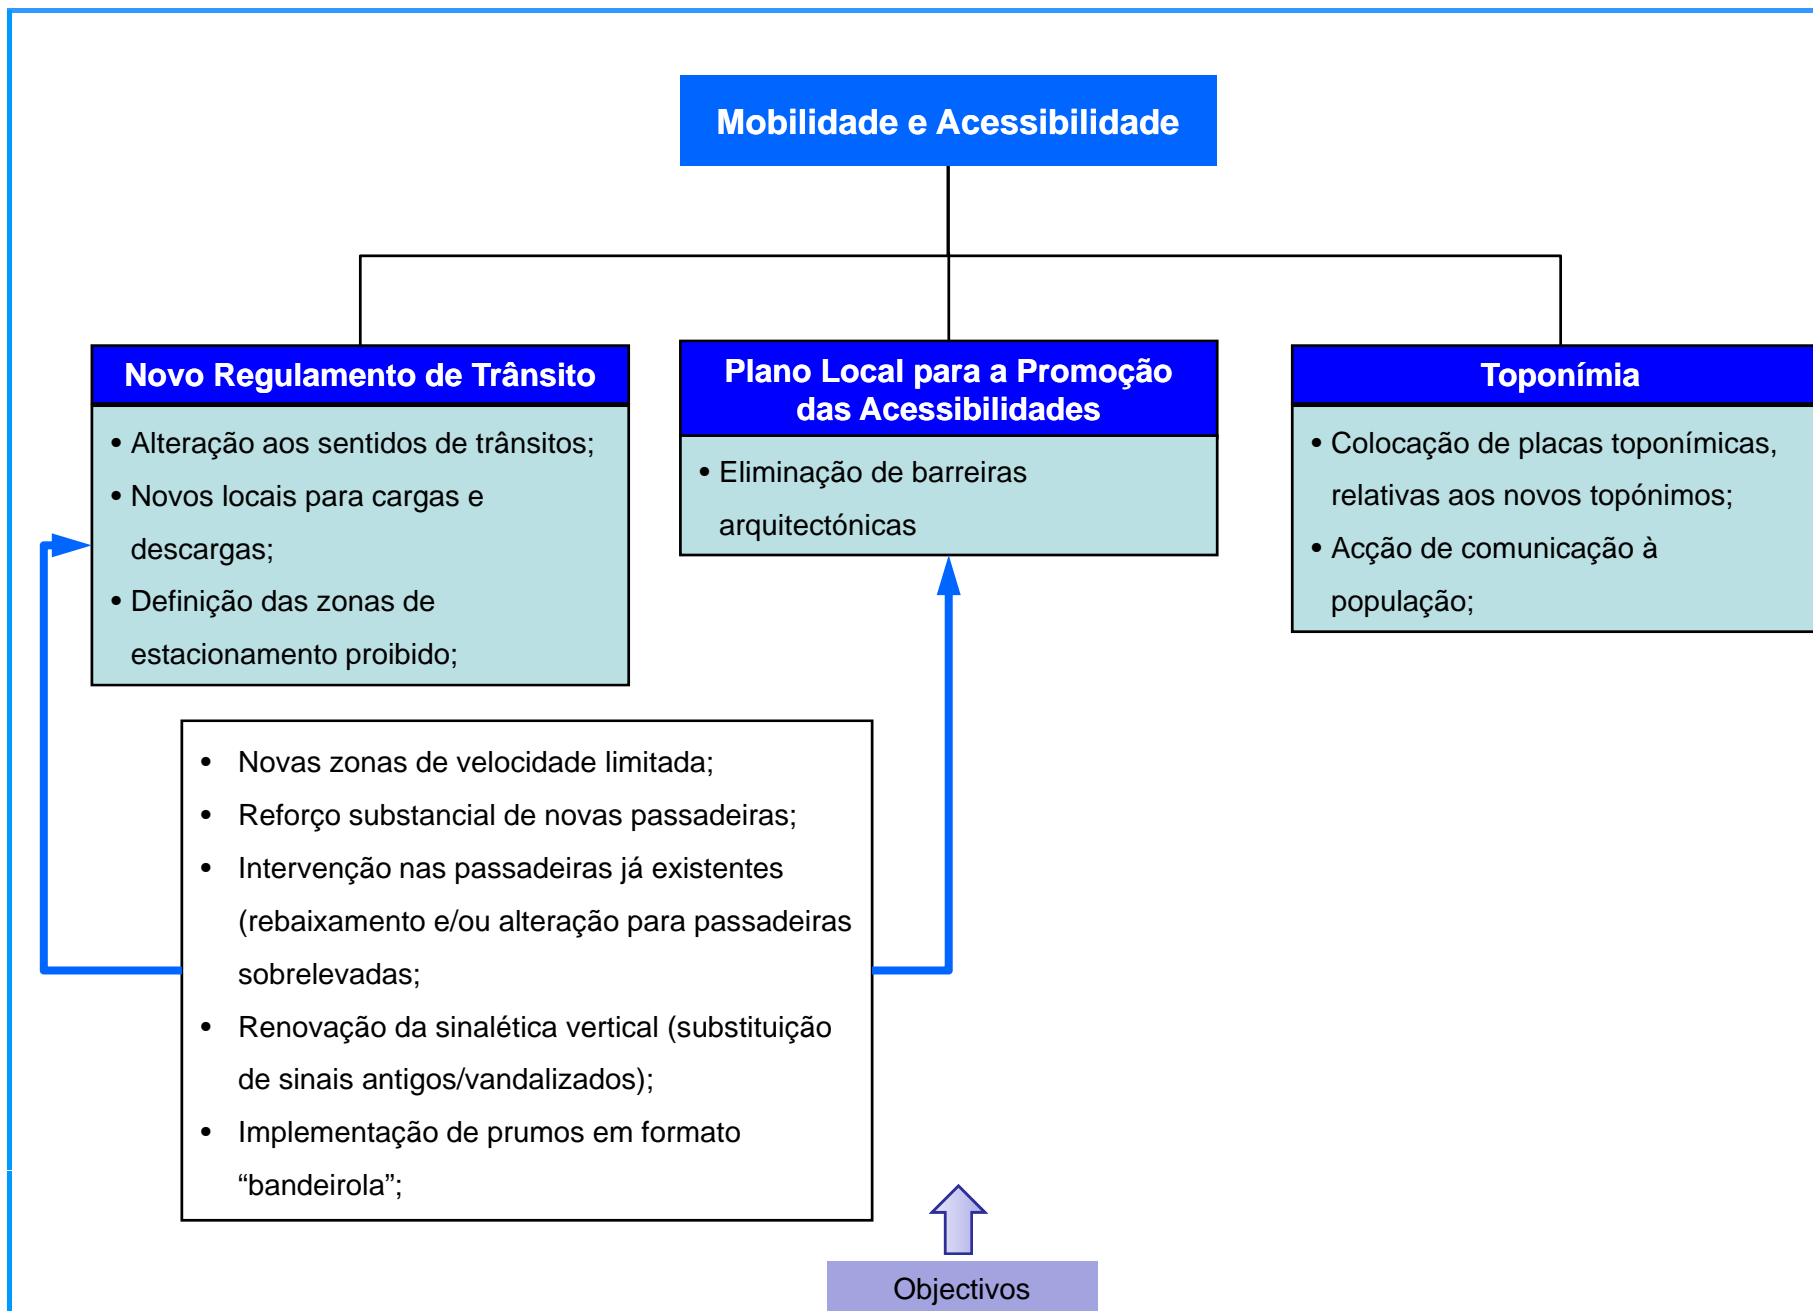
Mobilidade e Acessibilidade

Novo Regulamento de Trânsito

• Alteração aos sentidos de trânsitos;
• Novos locais para cargas e descargas;
• Definição das zonas de estacionamento proibido;

Plano Local para a Promoção das Acessibilidades

• Eliminação de barreiras arquitectónicas

Toponímia

• Colocação de placas toponímicas, relativas aos novos topónimos;
• Acção de comunicação à população;

• Novas zonas de velocidade limitada;
• Reforço substancial de novas passadeiras;
• Intervenção nas passadeiras já existentes (rebaixamento e/ou alteração para passadeiras sobrelevadas;
• Renovação da sinalética vertical (substituição de sinais antigos/vandalizados);
• Implementação de prumos em formato “bandeirola”;

Objectivos